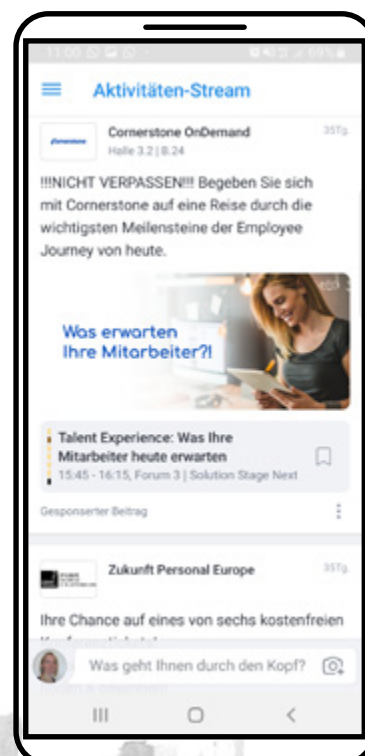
11:00

Aktivitäten-Stream

Cornerstone OnDemand
Halle 3.2 | B.24
35Tg.

!!!NICHT VERPASSEN!!! Begeben Sie sich mit Cornerstone auf eine Reise durch die wichtigsten Meilensteine der Employee Journey von heute.

Was erwarten Ihre Mitarbeiter?!

Talent Experience: Was Ihre Mitarbeiter heute erwarten
15:45 - 16:15, Forum 3 | Solution Stage Next

Gesponserter Beitrag

Zukunft Personal Europe
35Tg.

Ihre Chance auf eines von sechs kostenfreien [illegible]

Was geht Ihnen durch den Kopf?